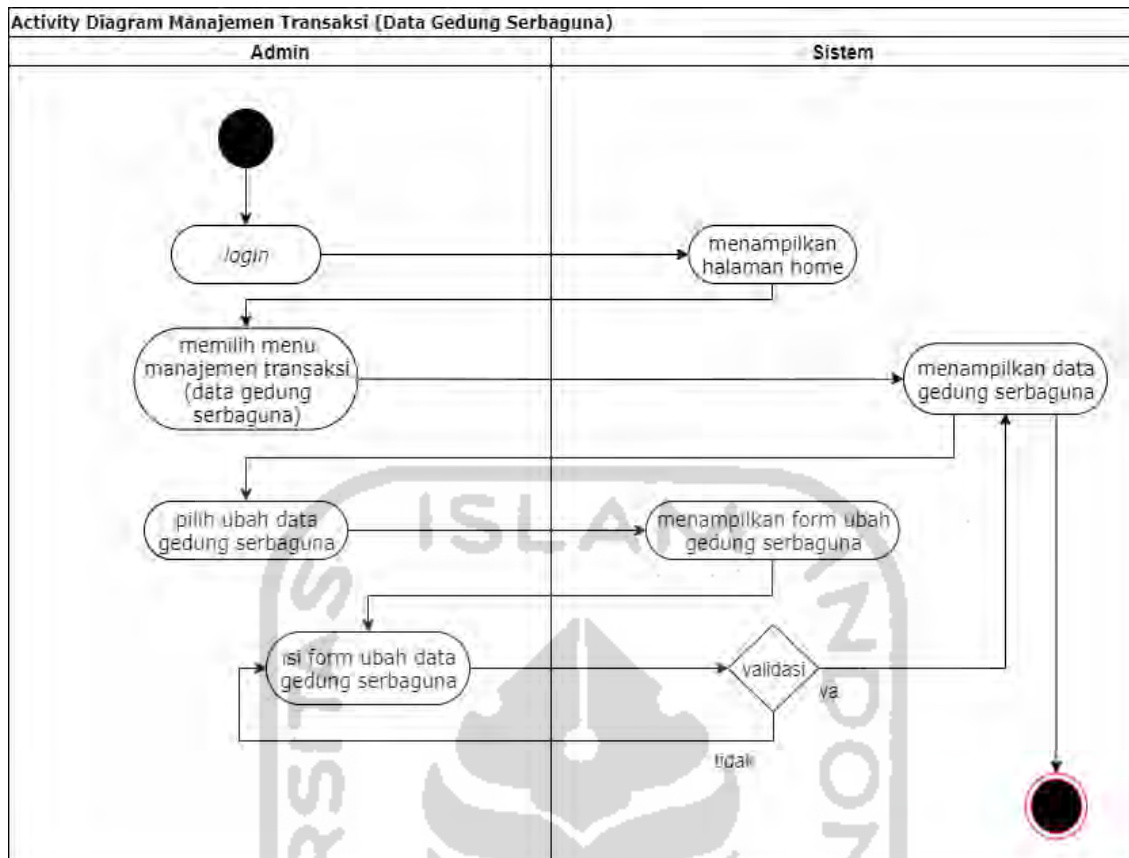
Activity Diagram Manajemen Transaksi (Data Gedung Serbaguna)

Admin

Sistem

login

menampilkan halaman home

memilih menu manajemen transaksi (data gedung serbaguna)

menampilkan data gedung serbaguna

pilih ubah data gedung serbaguna

menampilkan form ubah gedung serbaguna

isi form ubah data gedung serbaguna

validasi

ya

tidak

ISLAM

INDO

RSITA